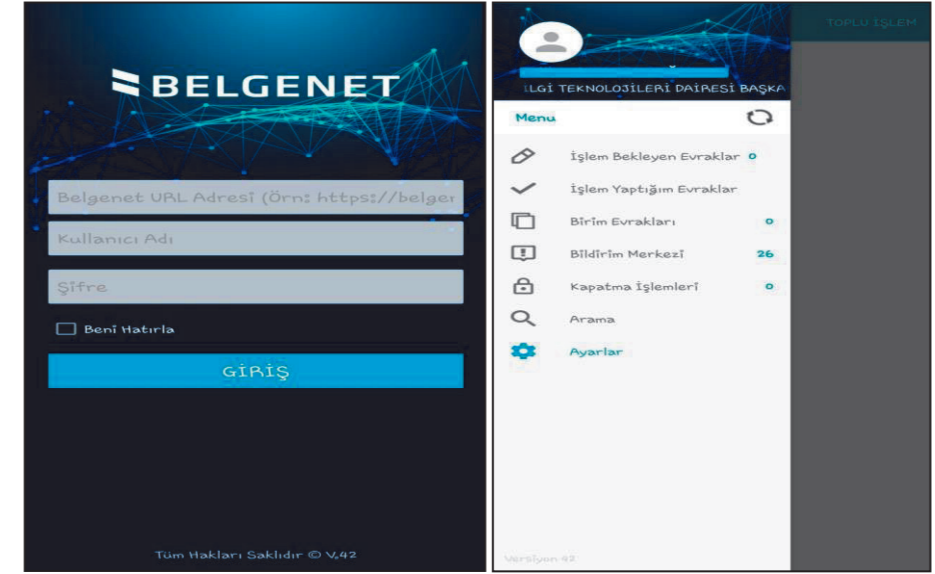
BELGENET

Belgenet URL Adresi (Örn: https://belger

Kullanıcı Adı

Şifre

Beni Hatırla

GİRİŞ

Tüm Hakları Saklıdır © V.42

ILGİ TEKNOLOJİLERİ DAİRESİ BAŞKA

TOPLU İŞLEM

Menu

İşlem Bekleyen Evraklar 0

İşlem Yaptığım Evraklar

Birim Evrakları 0

Bildirim Merkezi 26

Kapatma İşlemleri 0

Arama

Ayarlar

Versiyon 42